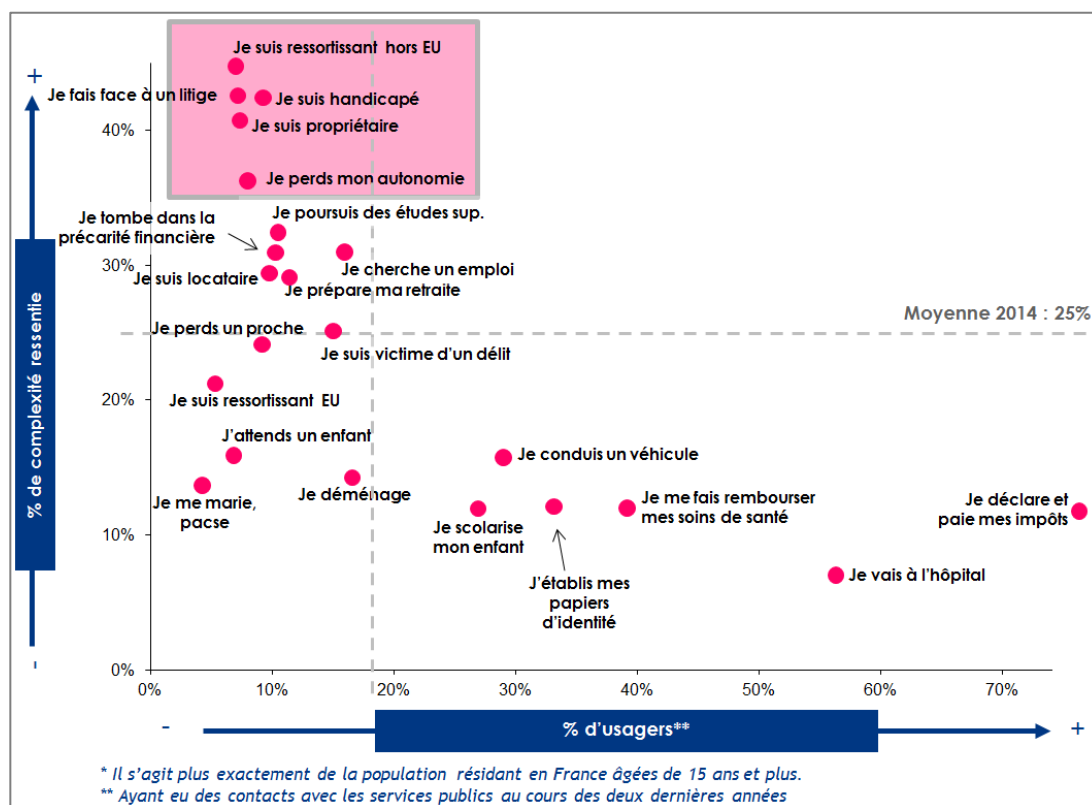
+
-
% de complexité ressentie

Je suis ressortissant hors EU
Je fais face à un litige
Je suis handicapé
Je suis propriétaire
Je perds mon autonomie
Je tombe dans la précarité financière
Je poursuis des études sup.
Je suis locataire
Je cherche un emploi
Je prépare ma retraite
Moyenne 2014 : 25%
Je perds un proche
Je suis victime d'un délit
Je suis ressortissant EU
J'attends un enfant
Je conduis un véhicule
Je me marie, pacse
Je déménage
Je scolarise mon enfant
Je me fais rembourser mes soins de santé
Je déclare et paie mes impôts
J'établis mes papiers d'identité
Je vais à l'hôpital

40%
30%
20%
10%
0%

0%
10%
20%
30%
40%
50%
60%
70%

-
% d'usagers**
+

* Il s'agit plus exactement de la population résidant en France âgées de 15 ans et plus.
** Ayant eu des contacts avec les services publics au cours des deux dernières années